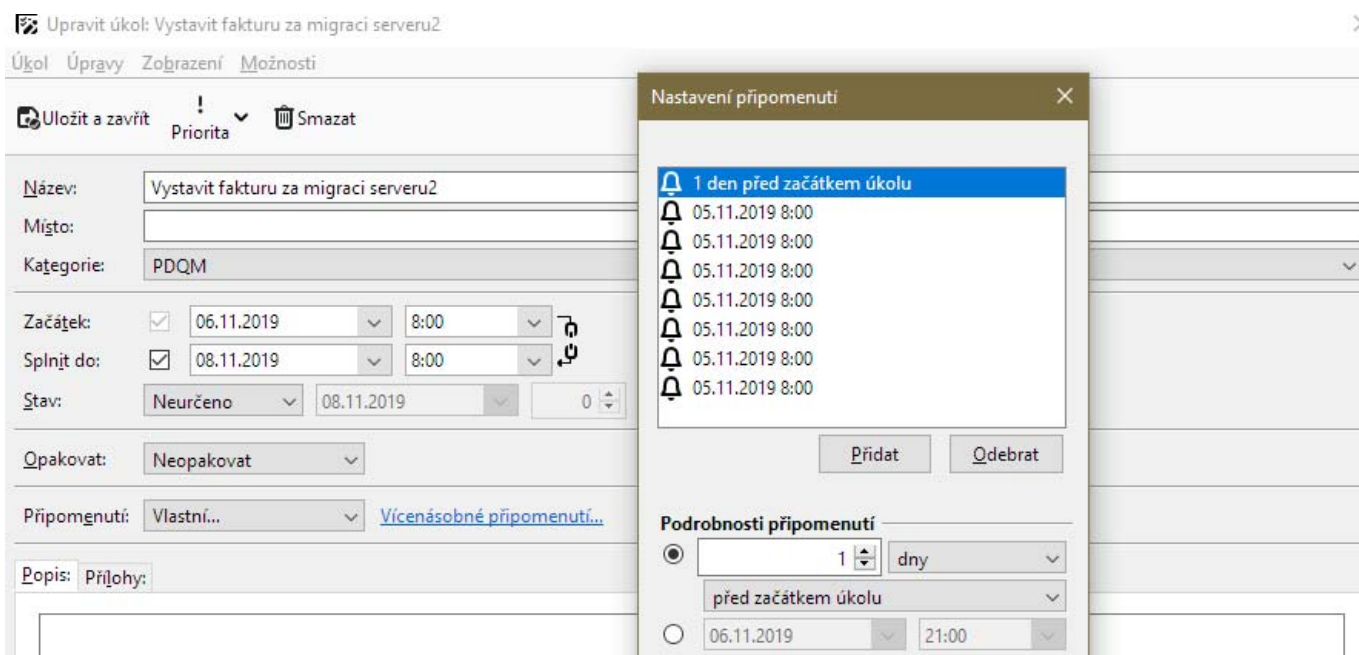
Upravit úkol: Vystavit fakturu za migraci serveru2

Úkol Úpravy Zobrazení Možnosti

Uložit a zavřít ! Priorita Smazat

Název: Vystavit fakturu za migraci serveru2
Místo:
Kategorie: PDQM

Začátek: 06.11.2019 8:00
Splnit do: 08.11.2019 8:00
Stav: Neurčeno 08.11.2019 0

Opakovat: Neopakovat

Připomenutí: Vlastní... Vícenásobné připomenutí...

Popis: Přílohy:

Nastavení připomenutí

1 den před začátkem úkolu
05.11.2019 8:00
05.11.2019 8:00
05.11.2019 8:00
05.11.2019 8:00
05.11.2019 8:00
05.11.2019 8:00
05.11.2019 8:00

Přidat Odebrat

Podrobnosti připomenutí
1 dny
před začátkem úkolu
06.11.2019 21:00